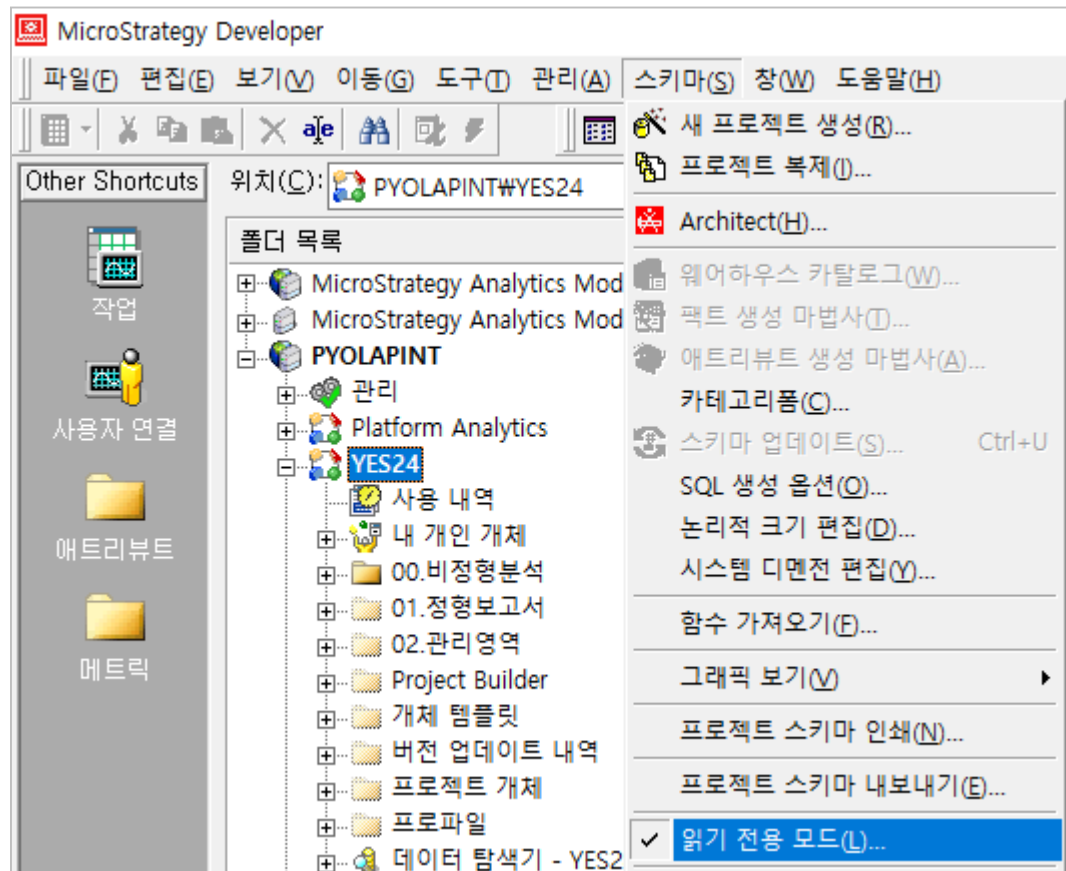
MicroStrategy Developer

파일(F) 편집(E) 보기(V) 이동(G) 도구(T) 관리(A) 스키마(S) 창(W) 도움말(H)

Other Shortcuts

작업

사용자 연결

애트리뷰트

메트릭

위치(C): PYOLAPINT₩YES24

폴더 목록

MicroStrategy Analytics Mod
MicroStrategy Analytics Mod
PYOLAPINT
관리
Platform Analytics
YES24
사용 내역
내 개인 개체
00.비정형분석
01.정형보고서
02.관리영역
Project Builder
개체 템플릿
버전 업데이트 내역
프로젝트 개체
프로파일
데이터 탐색기 - YES2

새 프로젝트 생성(R)...
프로젝트 복제(I)...
Architect(H)...
웨어하우스 카탈로그(W)...
팩트 생성 마법사(T)...
애트리뷰트 생성 마법사(A)...
카테고리폼(C)...
스키마 업데이트(S)... Ctrl+U
SQL 생성 옵션(O)...
논리적 크기 편집(D)...
시스템 디멘전 편집(Y)...
함수 가져오기(F)...
그래픽 보기(V)
프로젝트 스키마 인쇄(N)...
프로젝트 스키마 내보내기(E)...
✓ 읽기 전용 모드(L)...